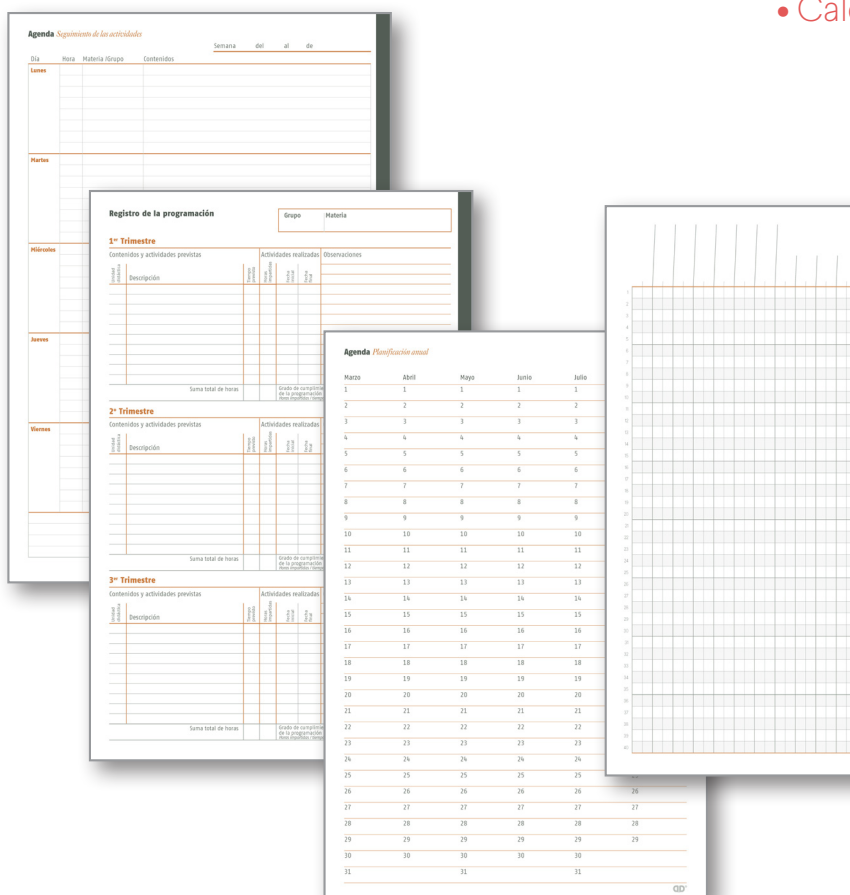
• Cal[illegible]

Agenda Seguimiento de las actividades

Semana del al de

Día Hora Materia /Grupo Contenidos

Lunes

Martes

Miércoles

Jueves

Viernes

Registro de la programación

Grupo Materia

1er Trimestre

Contenidos y actividades previstas

Actividades realizadas Observaciones

Unidad didáctica Descripción Tiempo previsto Horas impartidas Fecha inicial Fecha final

Suma total de horas

Grado de cumplimiento de la programación (horas impartidas / tiempo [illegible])

2º Trimestre

Contenidos y actividades previstas

Actividades realizadas

Unidad didáctica Descripción Tiempo previsto Horas impartidas Fecha inicial Fecha final

Suma total de horas

Grado de cumplimiento de la programación (horas impartidas / tiempo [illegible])

3er Trimestre

Contenidos y actividades previstas

Actividades realizadas

Unidad didáctica Descripción Tiempo previsto Horas impartidas Fecha inicial Fecha final

Suma total de horas

Grado de cumplimiento de la programación (horas impartidas / tiempo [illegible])

Agenda Planificación anual

| Marzo | Abril | Mayo | Junio | Julio |
|---|---|---|---|---|
| 1 | 1 | 1 | 1 | 1 |
| 2 | 2 | 2 | 2 | 2 |
| 3 | 3 | 3 | 3 | 3 |
| 4 | 4 | 4 | 4 | 4 |
| 5 | 5 | 5 | 5 | 5 |
| 6 | 6 | 6 | 6 | 6 |
| 7 | 7 | 7 | 7 | 7 |
| 8 | 8 | 8 | 8 | 8 |
| 9 | 9 | 9 | 9 | 9 |
| 10 | 10 | 10 | 10 | 10 |
| 11 | 11 | 11 | 11 | 11 |
| 12 | 12 | 12 | 12 | 12 |
| 13 | 13 | 13 | 13 | 13 |
| 14 | 14 | 14 | 14 | 14 |
| 15 | 15 | 15 | 15 | 15 |
| 16 | 16 | 16 | 16 | 16 |
| 17 | 17 | 17 | 17 | 17 |
| 18 | 18 | 18 | 18 | 18 |
| 19 | 19 | 19 | 19 | 19 |
| 20 | 20 | 20 | 20 | 20 |
| 21 | 21 | 21 | 21 | 21 |
| 22 | 22 | 22 | 22 | 22 |
| 23 | 23 | 23 | 23 | 23 |
| 24 | 24 | 24 | 24 | 24 |
| 25 | 25 | 25 | 25 | 25 |
| 26 | 26 | 26 | 26 | 26 |
| 27 | 27 | 27 | 27 | 27 |
| 28 | 28 | 28 | 28 | 28 |
| 29 | 29 | 29 | 29 | 29 |
| 30 | 30 | 30 | 30 | 30 |
| 31 | | 31 | | 31 |

1 2 3 4 5 6 7 8 9 10 11 12 13 14 15 16 17 18 19 20 21 22 23 24 25 26 27 28 29 30

GD